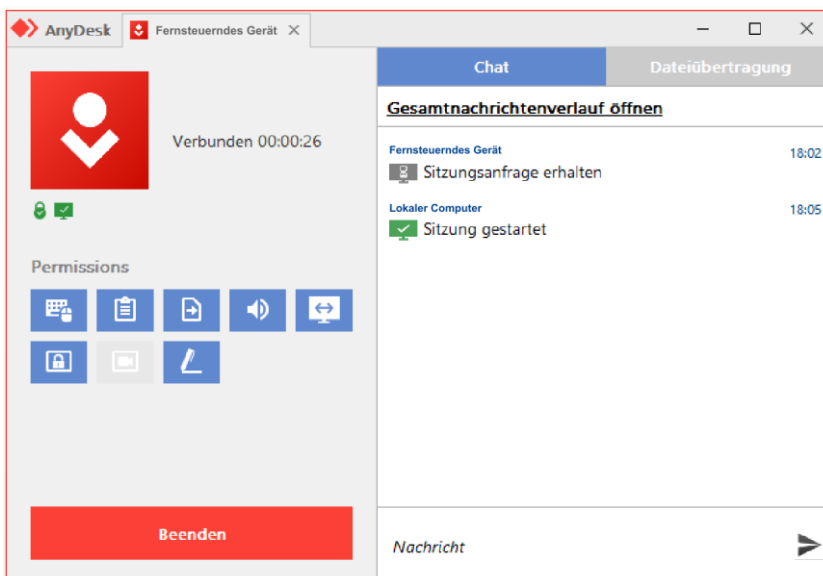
AnyDesk
Fernsteuerndes Gerät ×

Verbunden 00:00:26

Permissions

Beenden

Chat
Dateiübertragung

Gesamtnachrichtenverlauf öffnen

Fernsteuerndes Gerät 18:02
Sitzungsanfrage erhalten

Lokaler Computer 18:05
Sitzung gestartet

Nachricht